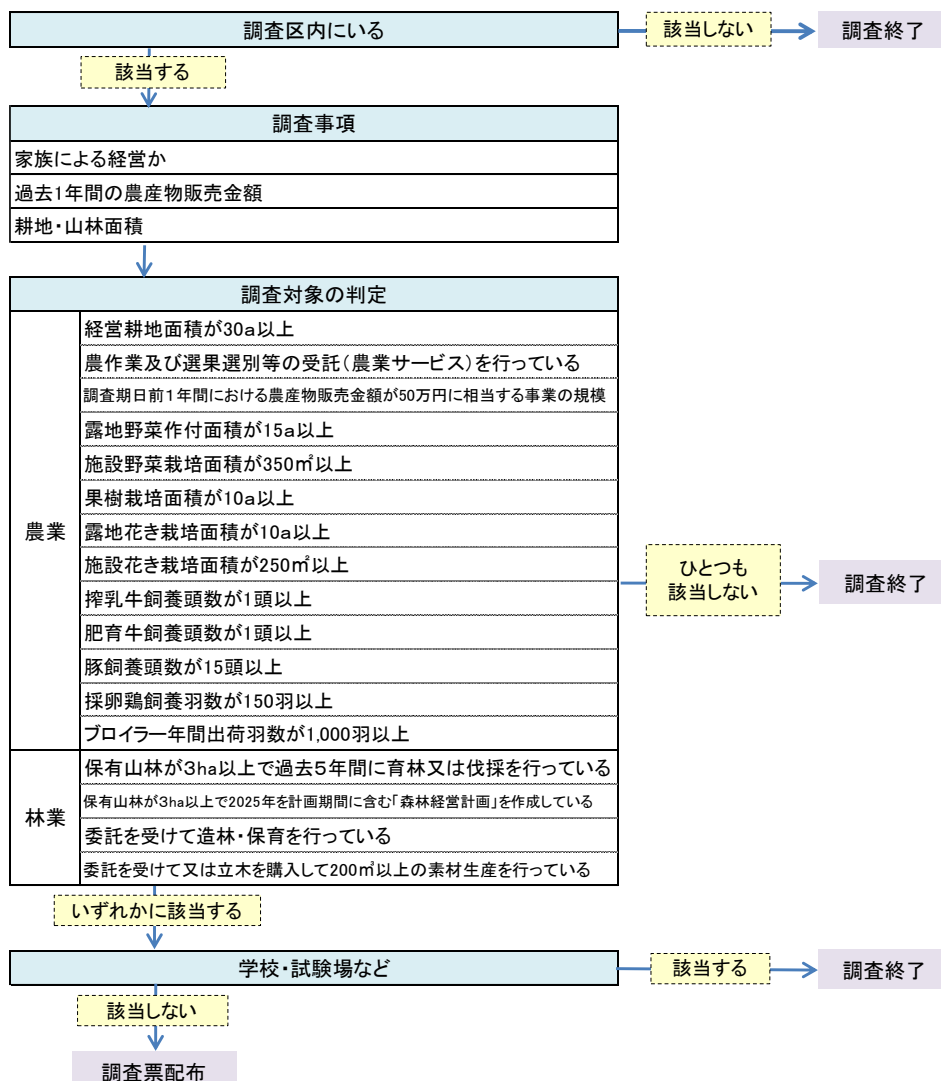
調査区内にいる

該当しない

調査終了

該当する

調査事項

家族による経営か

過去1年間の農産物販売金額

耕地・山林面積

調査対象の判定

農業

経営耕地面積が30a以上

農作業及び選果選別等の受託（農業サービス）を行っている

調査期日前1年間における農産物販売金額が50万円に相当する事業の規模

露地野菜作付面積が15a以上

施設野菜栽培面積が350㎡以上

果樹栽培面積が10a以上

露地花き栽培面積が10a以上

施設花き栽培面積が250㎡以上

搾乳牛飼養頭数が1頭以上

肥育牛飼養頭数が1頭以上

豚飼養頭数が15頭以上

採卵鶏飼養羽数が150羽以上

ブロイラー年間出荷羽数が1,000羽以上

林業

保有山林が3ha以上で過去5年間に育林又は伐採を行っている

保有山林が3ha以上で2025年を計画期間に含む「森林経営計画」を作成している

委託を受けて造林・保育を行っている

委託を受けて又は立木を購入して200㎥以上の素材生産を行っている

ひとつも該当しない

調査終了

いずれかに該当する

学校・試験場など

該当する

調査終了

該当しない

調査票配布